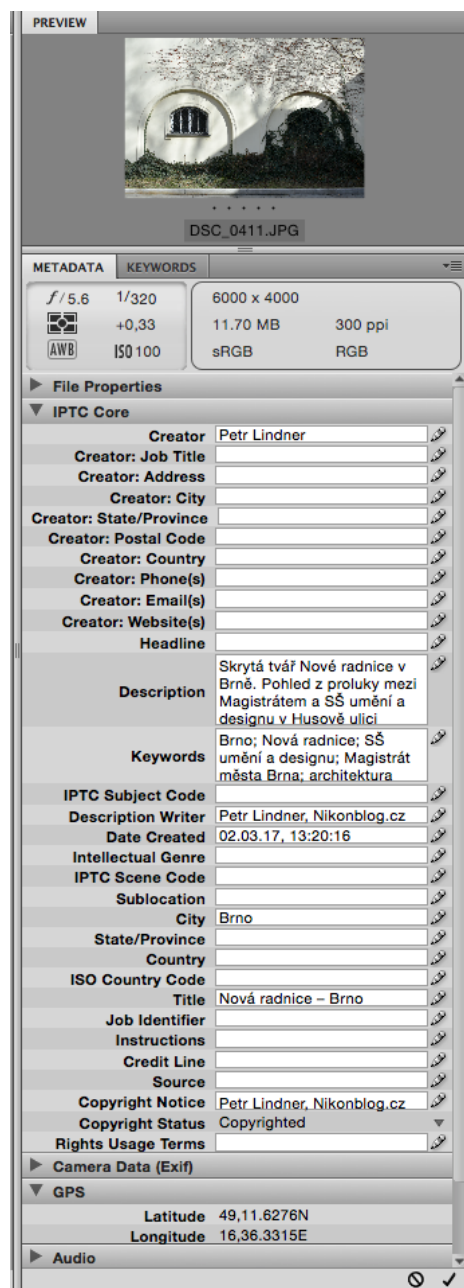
PREVIEW

DSC_0411.JPG

METADATA KEYWORDS

$f/5.6$ 1/320 6000 x 4000
+0,33 11.70 MB 300 ppi
AWB ISO 100 sRGB RGB

File Properties

IPTC Core

| | |
|---|---|
| Creator | Petr Lindner |
| Creator: Job Title | |
| Creator: Address | |
| Creator: City | |
| Creator: State/Province | |
| Creator: Postal Code | |
| Creator: Country | |
| Creator: Phone(s) | |
| Creator: Email(s) | |
| Creator: Website(s) | |
| Headline | |
| Description | Skrytá tvář Nové radnice v Brně. Pohled z proluky mezi Magistrátem a SŠ umění a designu v Husově ulici |
| Keywords | Brno; Nová radnice; SŠ umění a designu; Magistrát města Brna; architektura |
| IPTC Subject Code | |
| Description Writer | Petr Lindner, Nikonblog.cz |
| Date Created | 02.03.17, 13:20:16 |
| Intellectual Genre | |
| IPTC Scene Code | |
| Sublocation | |
| City | Brno |
| State/Province | |
| Country | |
| ISO Country Code | |
| Title | Nová radnice – Brno |
| Job Identifier | |
| Instructions | |
| Credit Line | |
| Source | |
| Copyright Notice | Petr Lindner, Nikonblog.cz |
| Copyright Status | Copyrighted |
| Rights Usage Terms | |

Camera Data (Exif)

GPS

| | |
|---|---|
| Latitude | 49,11.6276N |
| Longitude | 16,36.3315E |

Audio